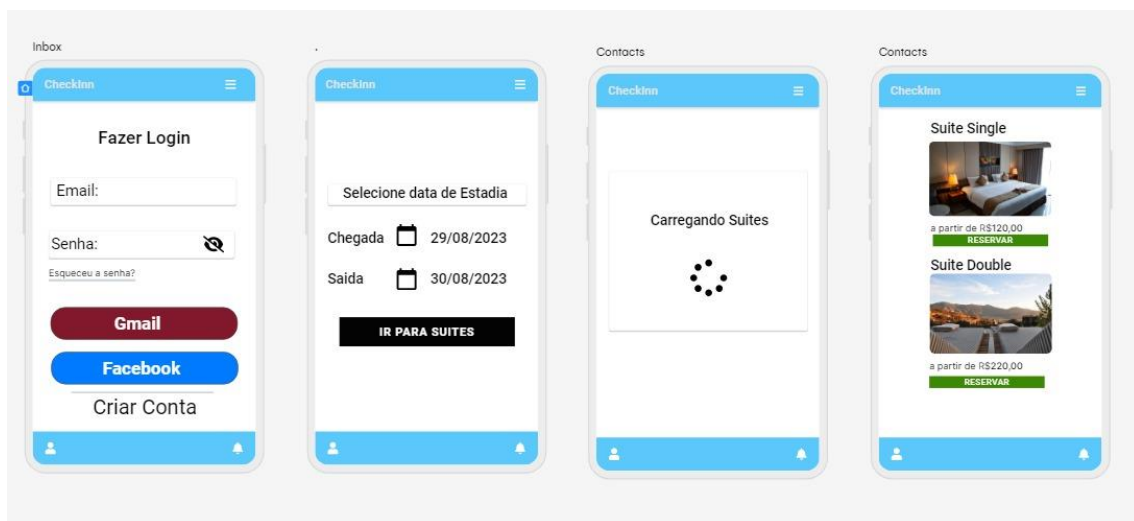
Inbox

CheckInn

Fazer Login

Email:

Senha:

Esqueceu a senha?

Gmail

Facebook

Criar Conta

.

CheckInn

Selecione data de Estadia

Chegada 29/08/2023

Saida 30/08/2023

IR PARA SUITES

Contacts

CheckInn

Carregando Suites

Contacts

CheckInn

Suite Single

a partir de R$120,00

RESERVAR

Suite Double

a partir de R$220,00

RESERVAR